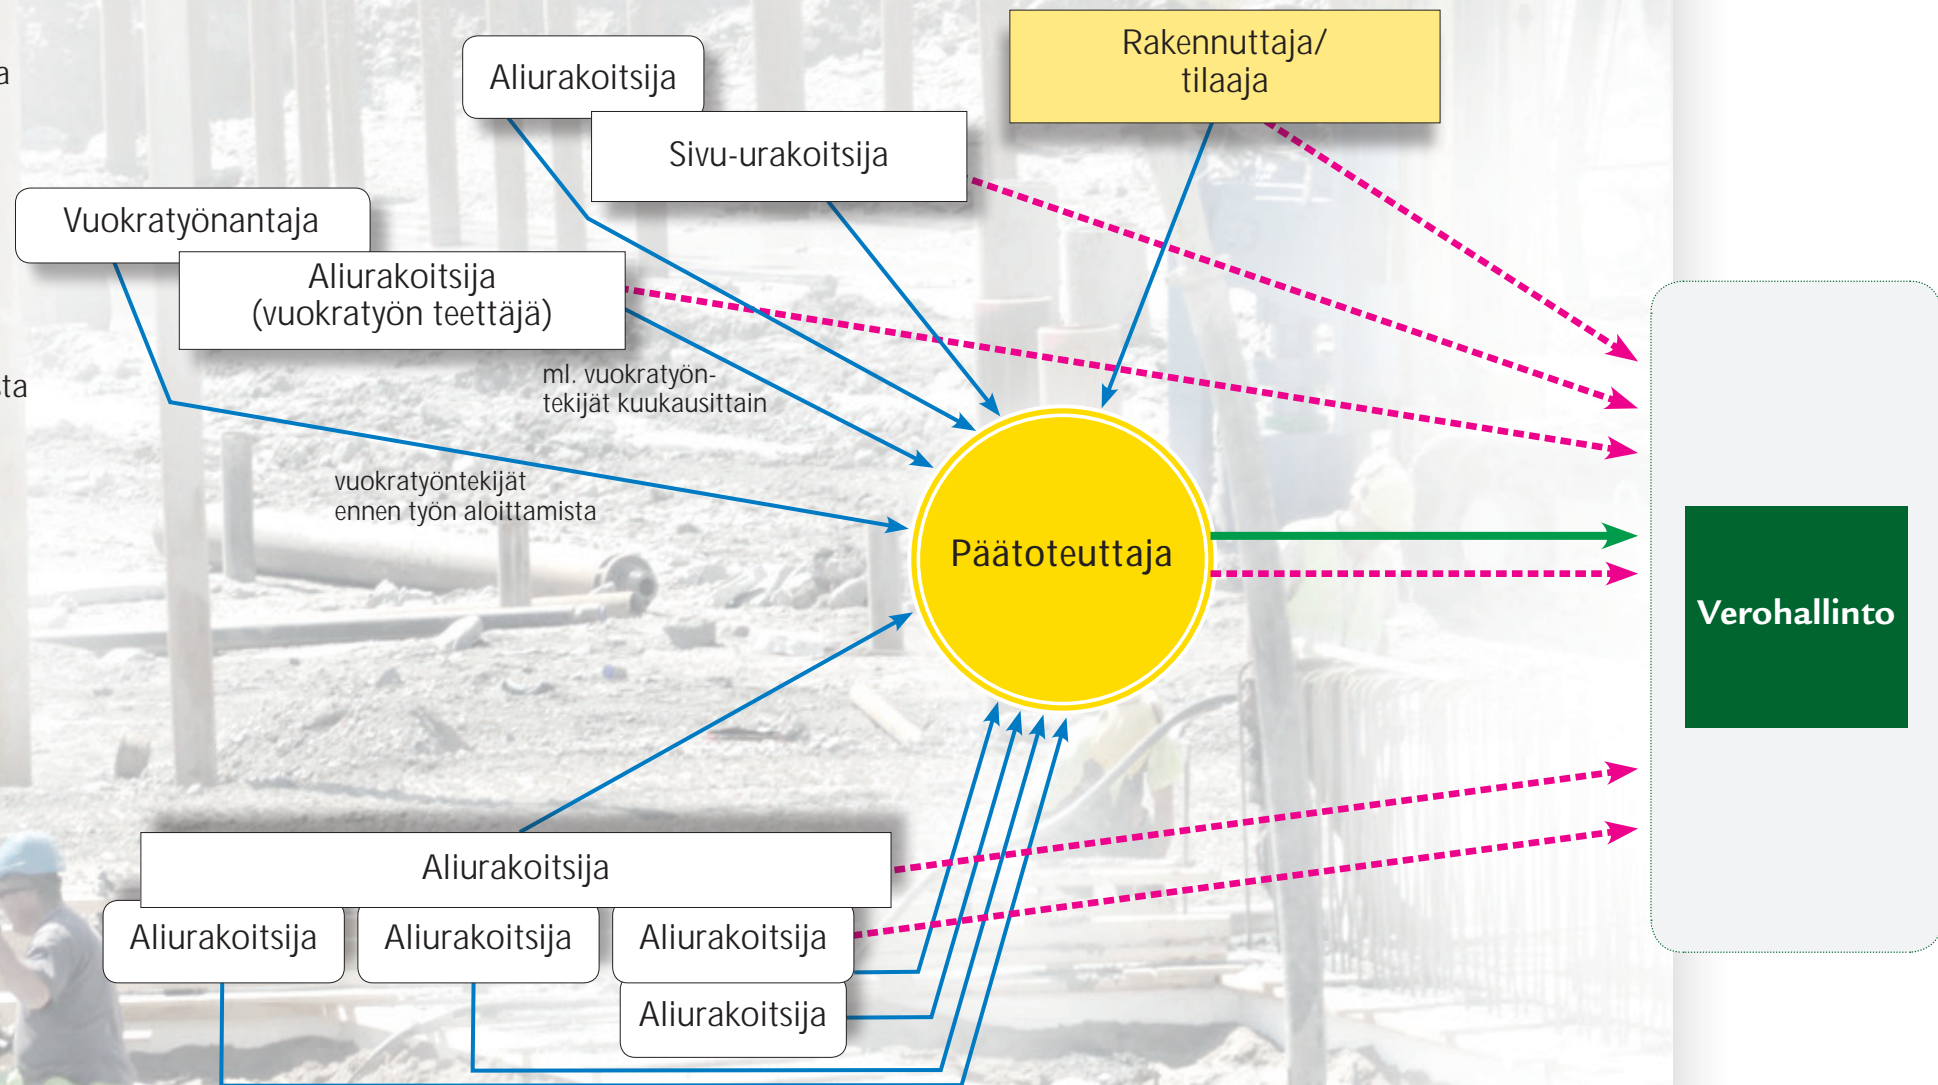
a

ta

Aliurakoitsija

Rakennuttaja/ tilaaja

Sivu-urakoitsija

Vuokratyönantaja

Aliurakoitsija (vuokratyön teettäjä)

ml. vuokratyöntekijät kuukausittain

vuokratyöntekijät ennen työn aloittamista

Päätoteuttaja

Verohallinto

Aliurakoitsija

Aliurakoitsija

Aliurakoitsija

Aliurakoitsija

Aliurakoitsija